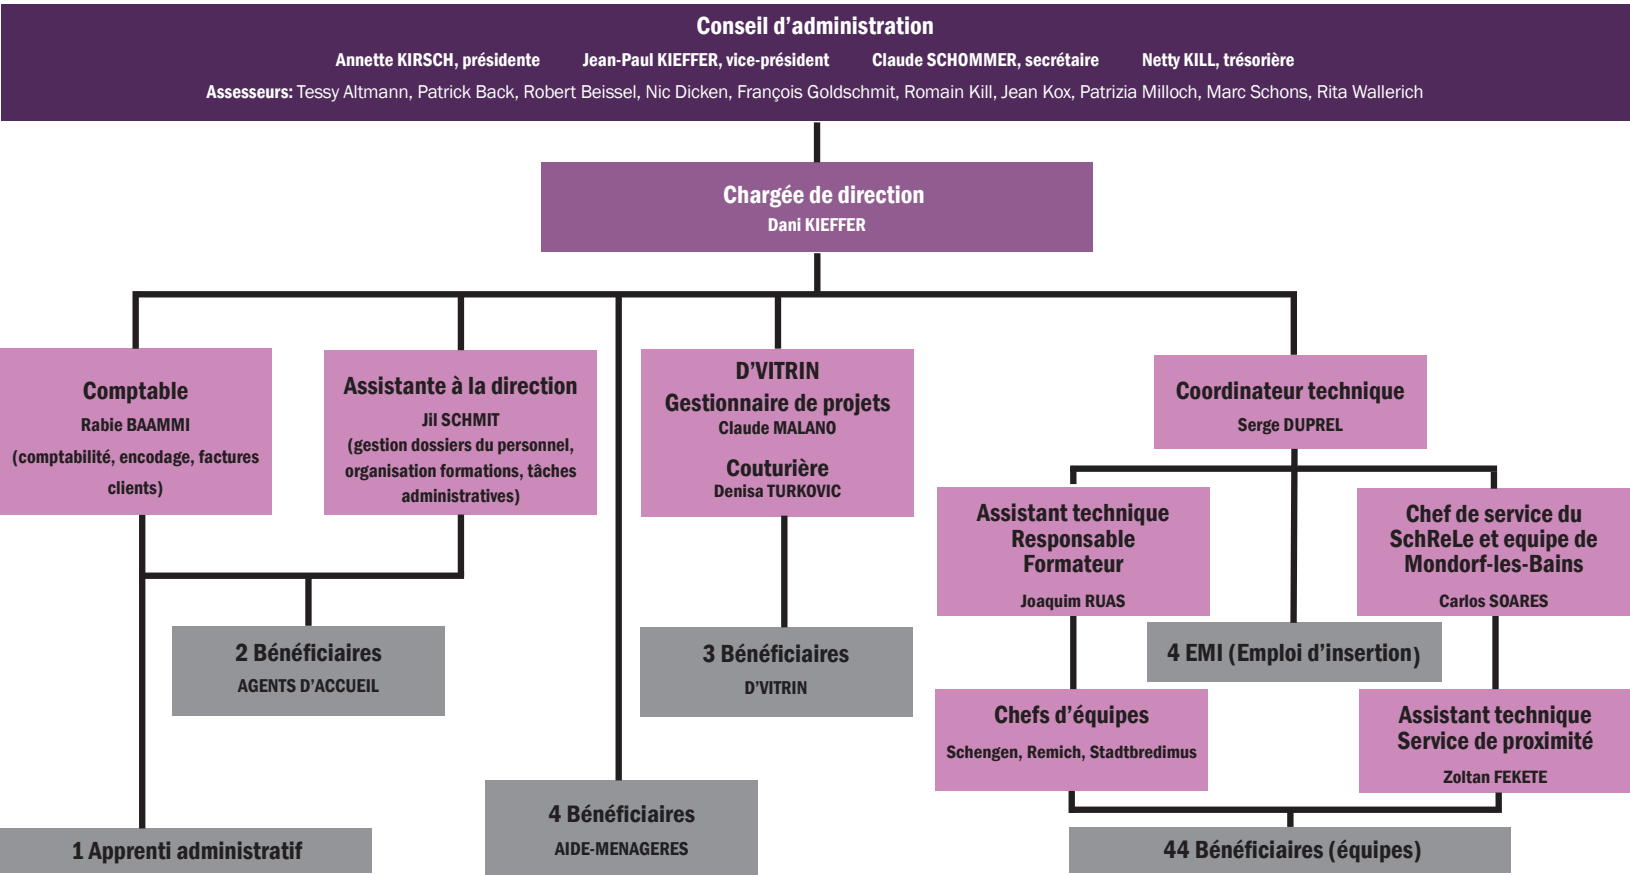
Conseil d'administration

Annette KIRSCH, présidente Jean-Paul KIEFFER, vice-président Claude SCHOMMER, secrétaire Netty KILL, trésorière

Assesseurs: Tessy Altmann, Patrick Back, Robert Beissel, Nic Dicken, François Goldschmit, Romain Kill, Jean Kox, Patrizia Milloch, Marc Schons, Rita Wallerich

Chargée de direction
Dani KIEFFER

Comptable
Rabie BAAMMI
(comptabilité, encodage, factures clients)

Assistante à la direction
Jil SCHMIT
(gestion dossiers du personnel, organisation formations, tâches administratives)

D'VITRIN
Gestionnaire de projets
Claude MALANO

Couturière
Denisa TURKOVIC

Coordinateur technique
Serge DUPREL

Assistant technique Responsable Formateur
Joaquim RUAS

Chef de service du SchReLe et equipe de Mondorf-les-Bains
Carlos SOARES

2 Bénéficiaires
AGENTS D'ACCUEIL

3 Bénéficiaires
D'VITRIN

4 EMI (Emploi d'insertion)

Chefs d'équipes
Schengen, Remich, Stadtbredimus

Assistant technique Service de proximité
Zoltan FEKETE

4 Bénéficiaires
AIDE-MENAGERES

1 Apprenti administratif

44 Bénéficiaires (équipes)